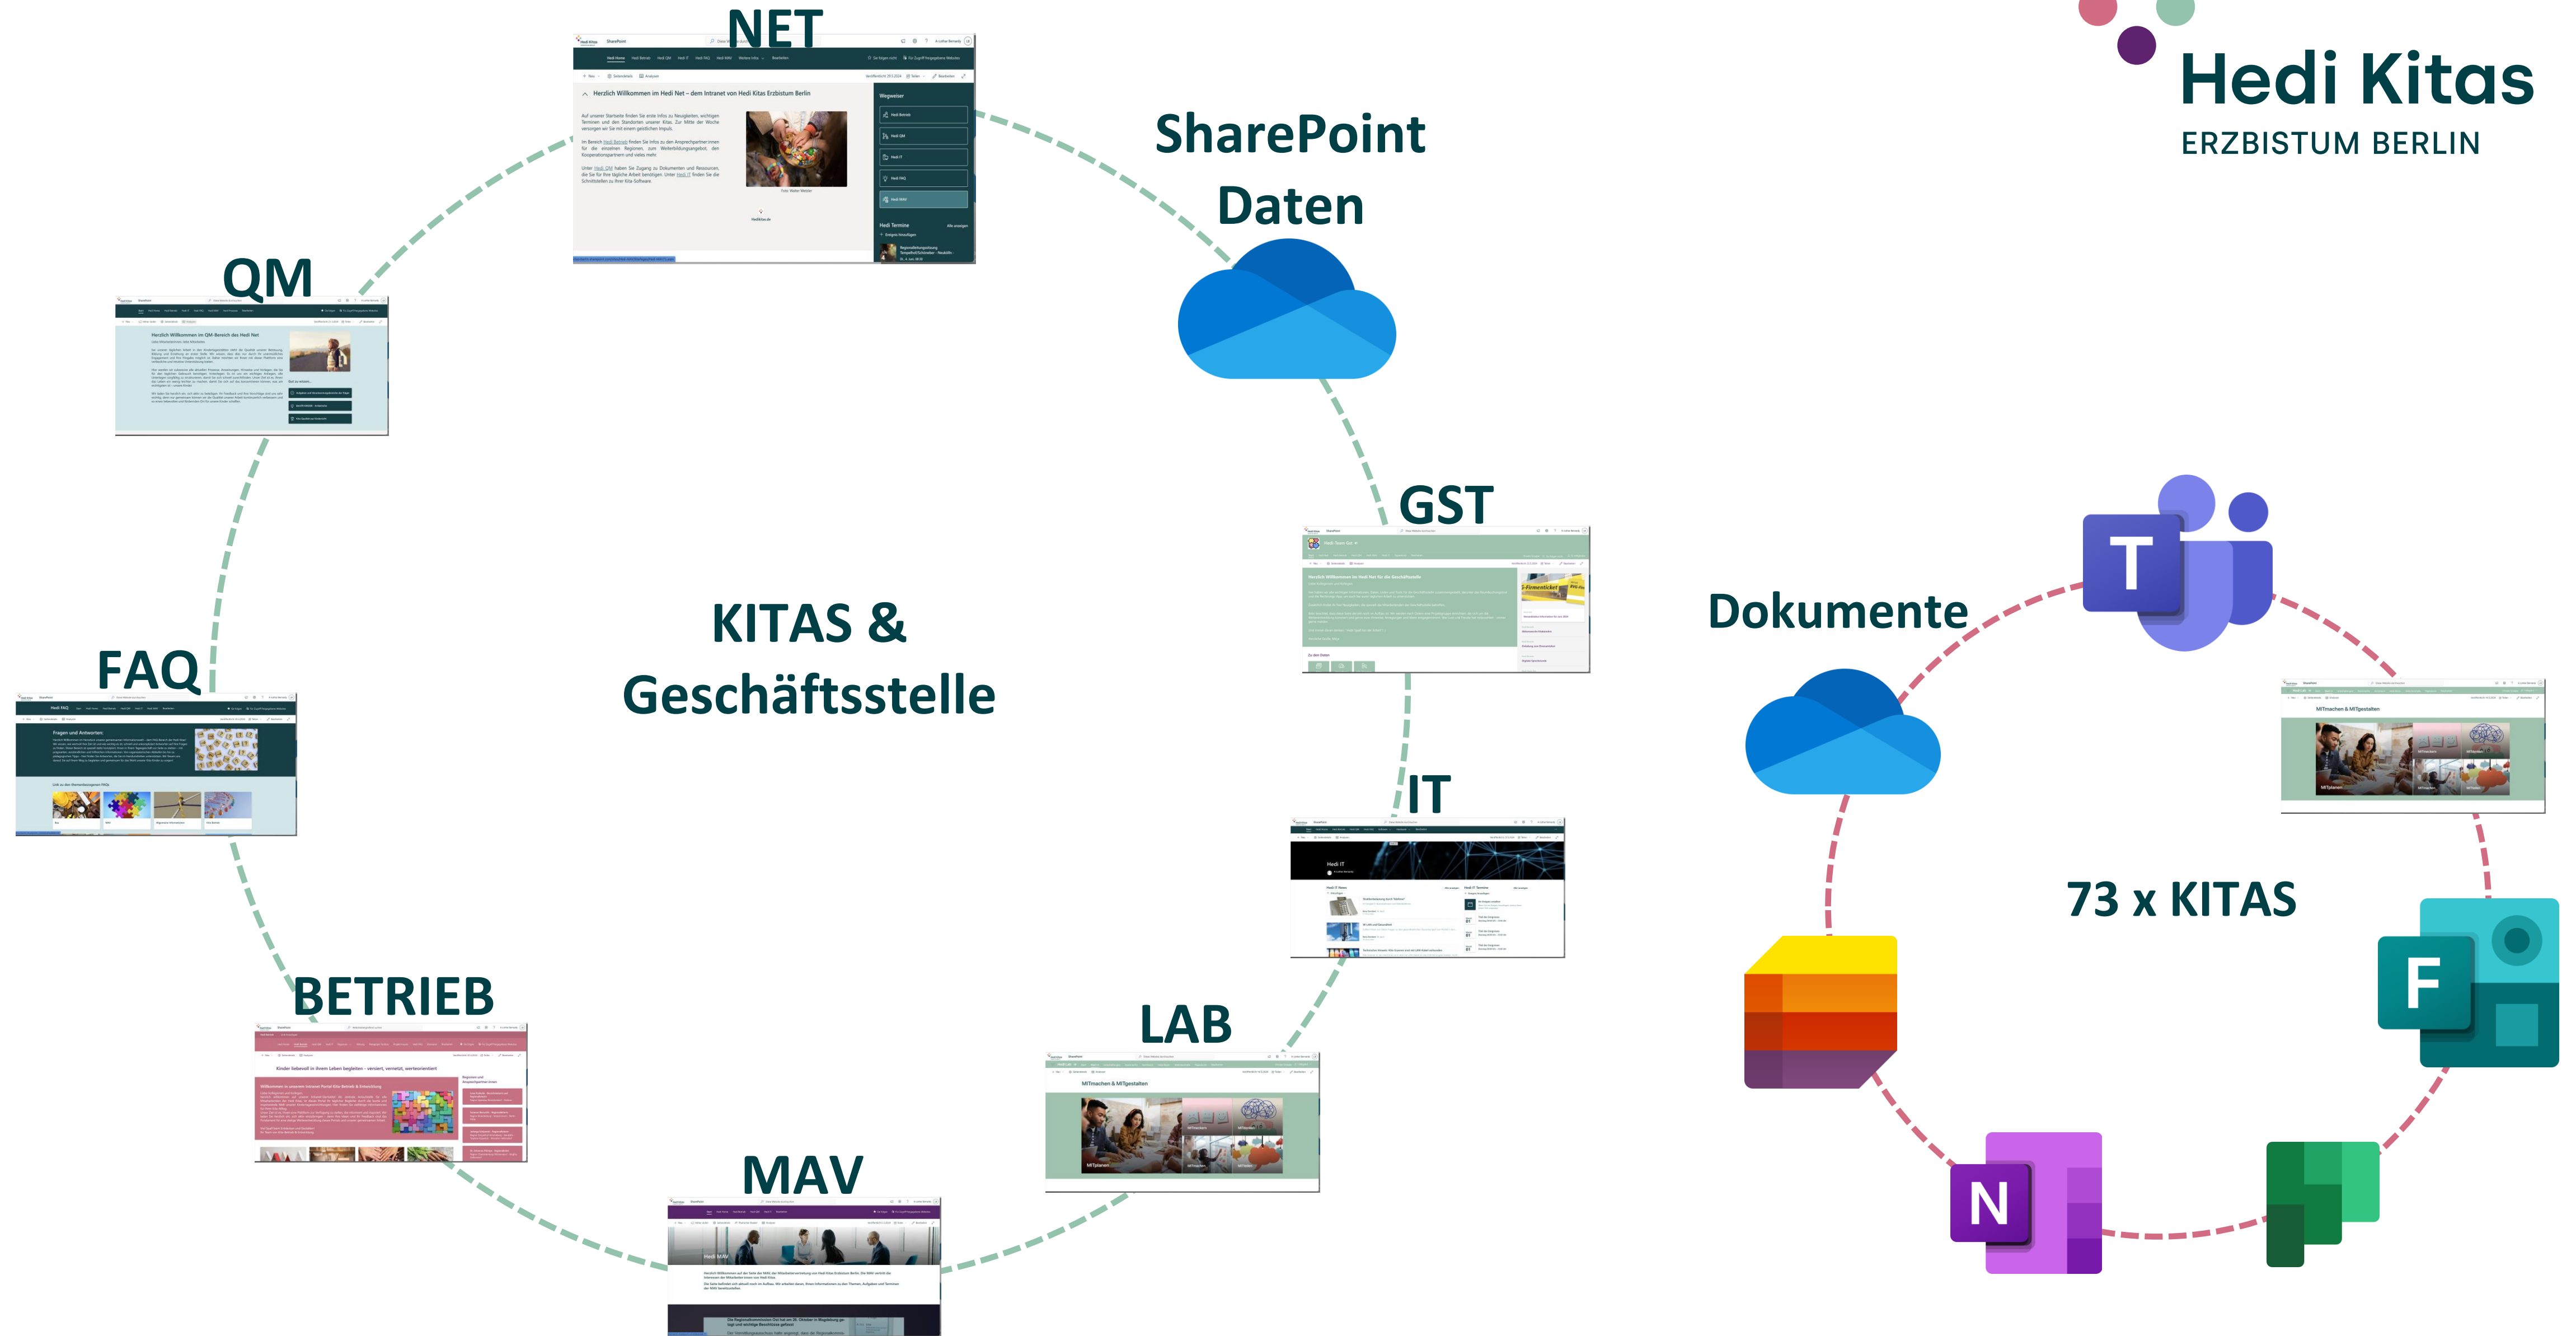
Hedi Kitas
ERZBISTUM BERLIN

NET

Herzlich Willkommen im Hedi Net – dem Intranet von Hedi Kitas Erzbistum Berlin

SharePoint
Daten

QM

Herzlich Willkommen im QM-Bereich des Hedi Net

GST

KITAS &
Geschäftsstelle

Dokumente

FAQ

Fragen und Antworten

IT

Hedi IT

73 x KITAS

BETRIEB

LAB

MITmachen & MITgestalten

MAV

Hedi MAV

MITmachen & MITgestalten